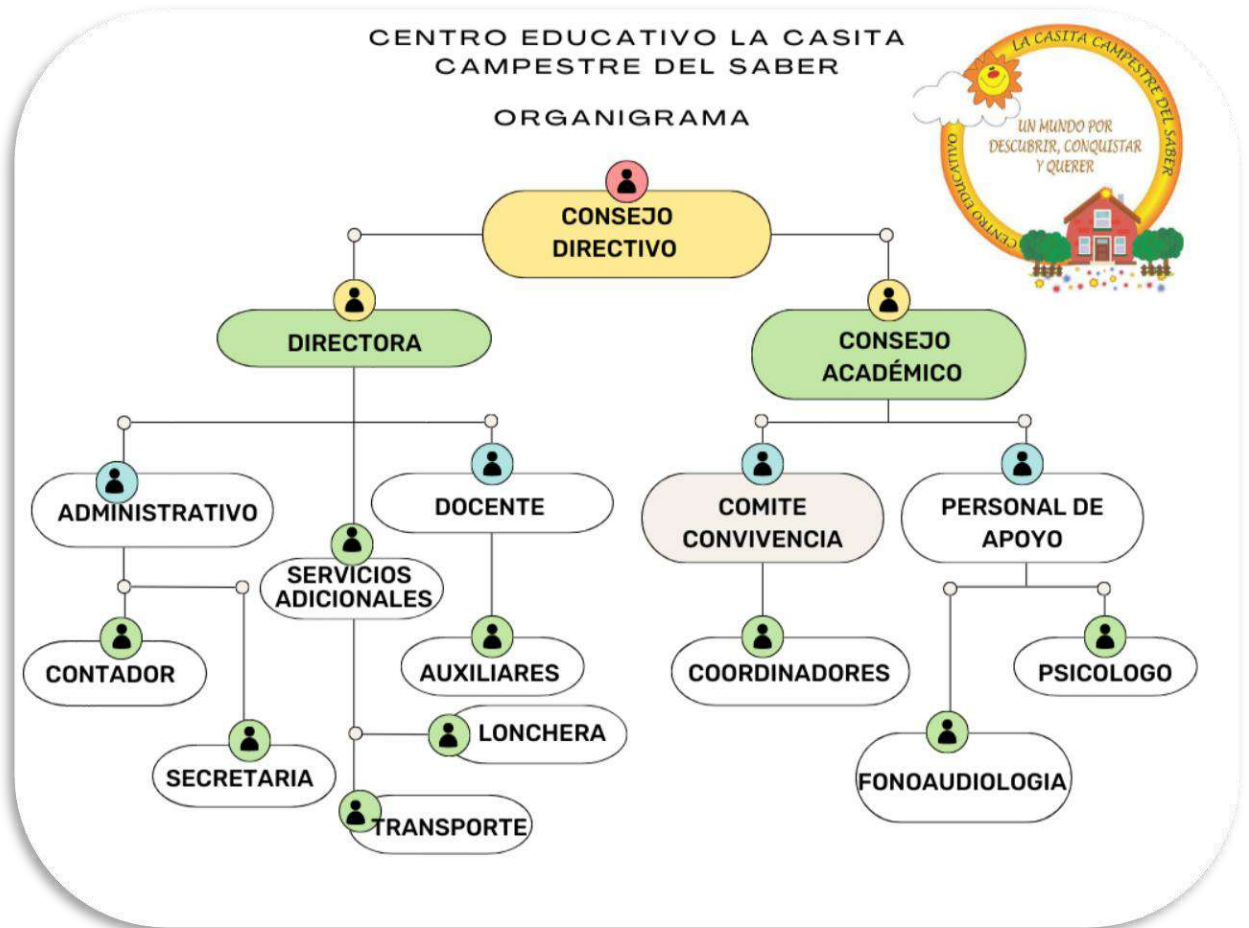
CENTRO EDUCATIVO LA CASITA
CAMPESTRE DEL SABER

ORGANIGRAMA

LA CASITA CAMPESTRE DEL SABER
UN MUNDO POR DESCUBRIR, CONQUISTAR Y QUERER
CENTRO EDUCATIVO

CONSEJO DIRECTIVO

DIRECTORA

CONSEJO ACADÉMICO

ADMINISTRATIVO

SERVICIOS ADICIONALES

DOCENTE

COMITE CONVIVENCIA

PERSONAL DE APOYO

CONTADOR

SECRETARIA

AUXILIARES

LONCHERA

TRANSPORTE

COORDINADORES

PSICOLOGO

FONOAUDIOLOGIA